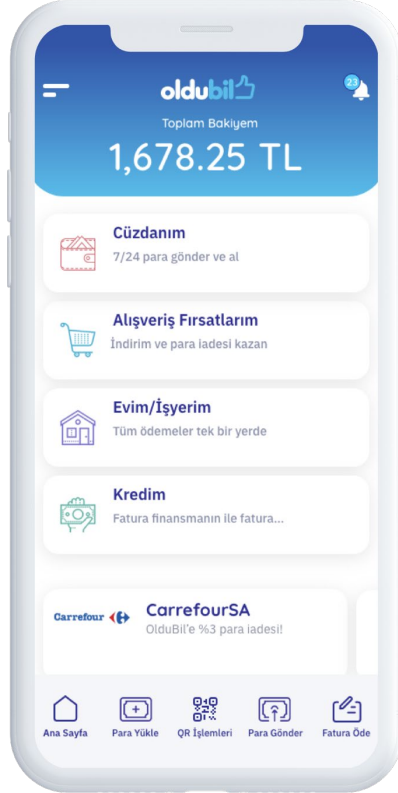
oldubil

23

Toplam Bakiyem

1,678.25 TL

Cüzdanım
7/24 para gönder ve al

Alışveriş Fırsatlarım
İndirim ve para iadesi kazan

Evim/İşyerim
Tüm ödemeler tek bir yerde

Kredim
Fatura finansmanın ile fatura...

Carrefour
CarrefourSA
OlduBil'e %3 para iadesi!

Ana Sayfa
Para Yükle
QR İşlemleri
Para Gönder
Fatura Öde